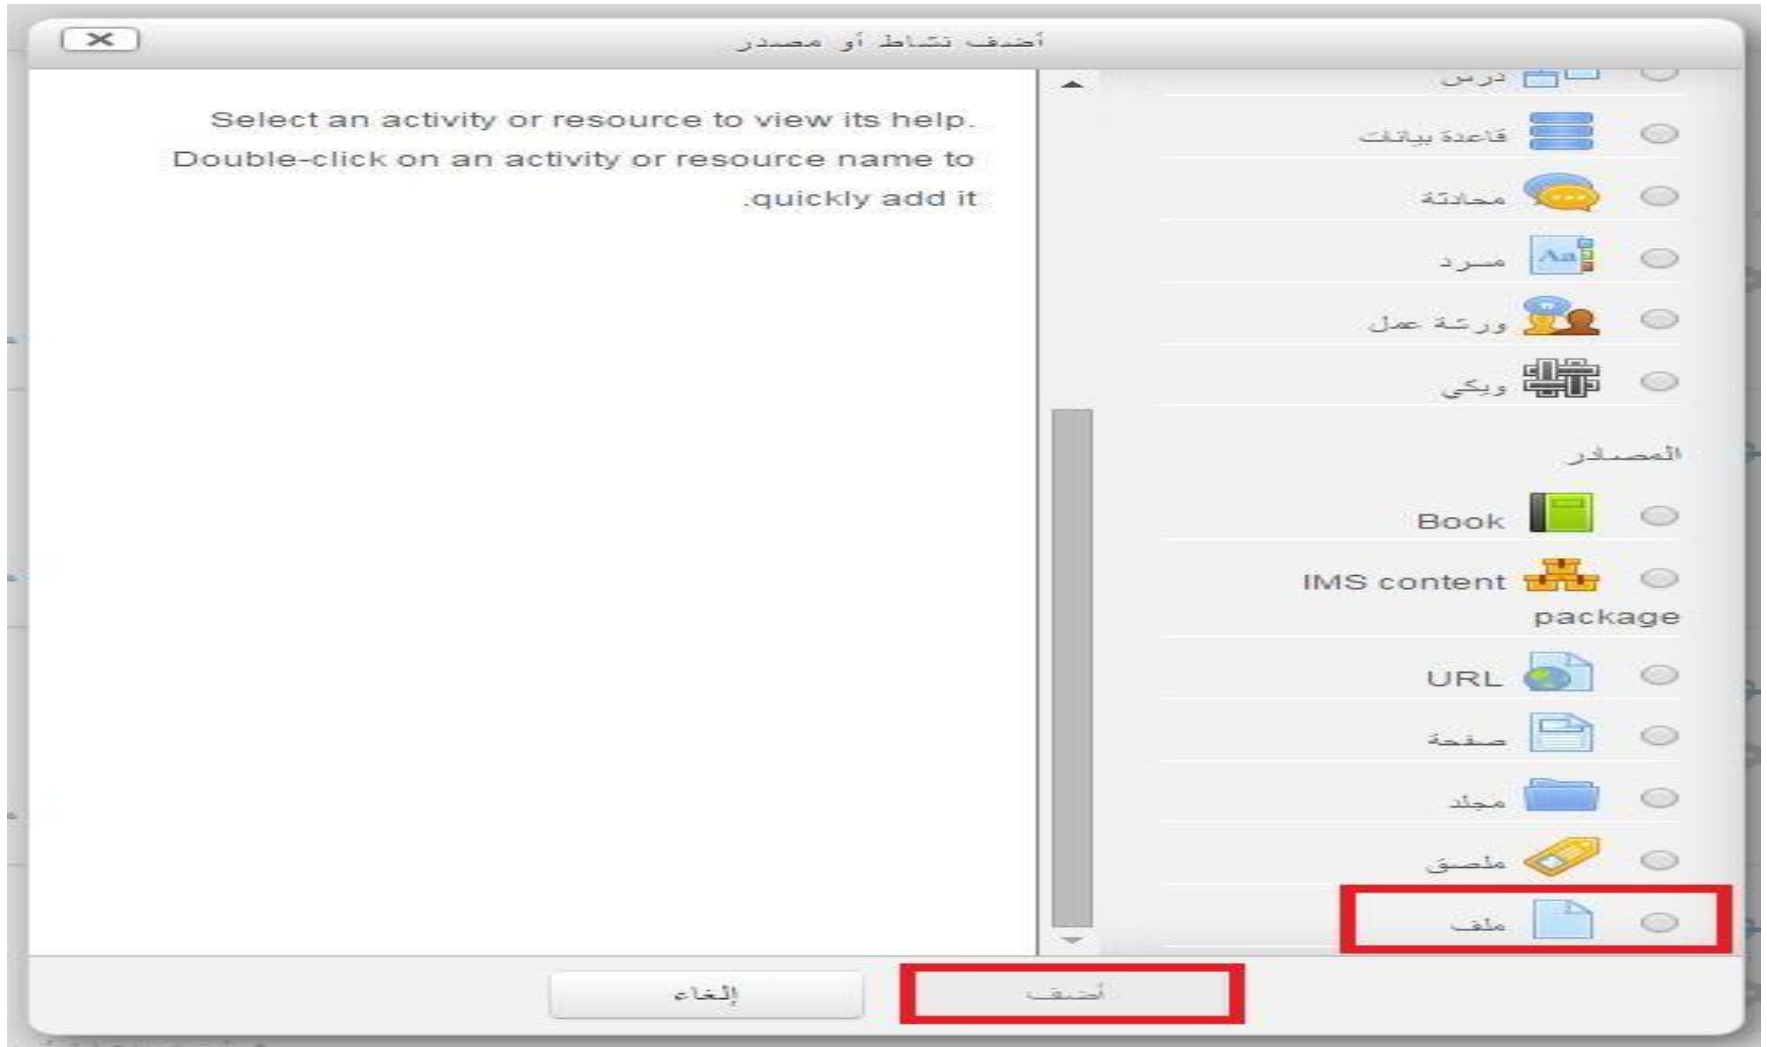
أضف نشاط أو مصدر

درس

قاعدة بيانات

محادثة

مسرد

ورشة عمل

ويكي

المصادر

Book

IMS content package

URL

صفحة

مجلد

ملصق

ملف

Select an activity or resource to view its help. Double-click on an activity or resource name to .quickly add it

إلغاء

أضف